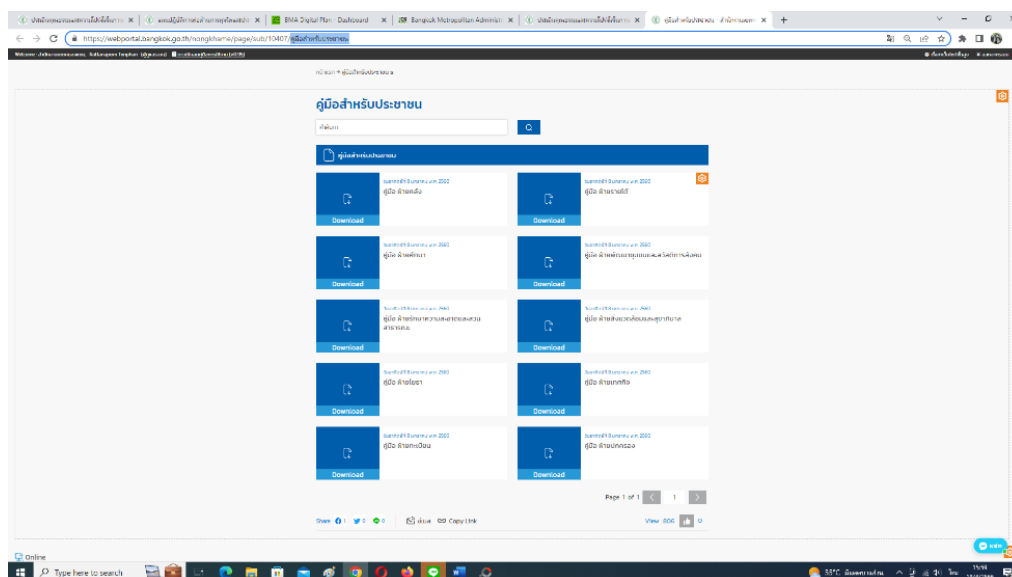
BMA Digital Plan - Dashboard
Bangkok Metropolitan Administ
คู่มือสำหรับประชาชน - สำนักงานเขต
https://webportal.bangkok.go.th/nongkhame/page/sub/10407/คู่มือสำหรับประชาชน

หน้าแรก > คู่มือสำหรับประชาชน

คู่มือสำหรับประชาชน

ค้นหา

คู่มือสำหรับประชาชน

คู่มือ ฝ่ายคลัง
Download

คู่มือ ฝ่ายรายได้
Download

คู่มือ ฝ่ายศึกษา
Download

คู่มือ ฝ่ายพัฒนาชุมชนและสวัสดิการสังคม
Download

คู่มือ ฝ่ายรักษาความสะอาดและสวนสาธารณะ
Download

คู่มือ ฝ่ายสิ่งแวดล้อมและสุขาภิบาล
Download

คู่มือ ฝ่ายโยธา
Download

คู่มือ ฝ่ายเทศกิจ
Download

คู่มือ ฝ่ายทะเบียน
Download

คู่มือ ฝ่ายปกครอง
Download

Page 1 of 1 1

Share 1 0 0 พิมพ์ Copy Link View 806 0

Online

Type here to search